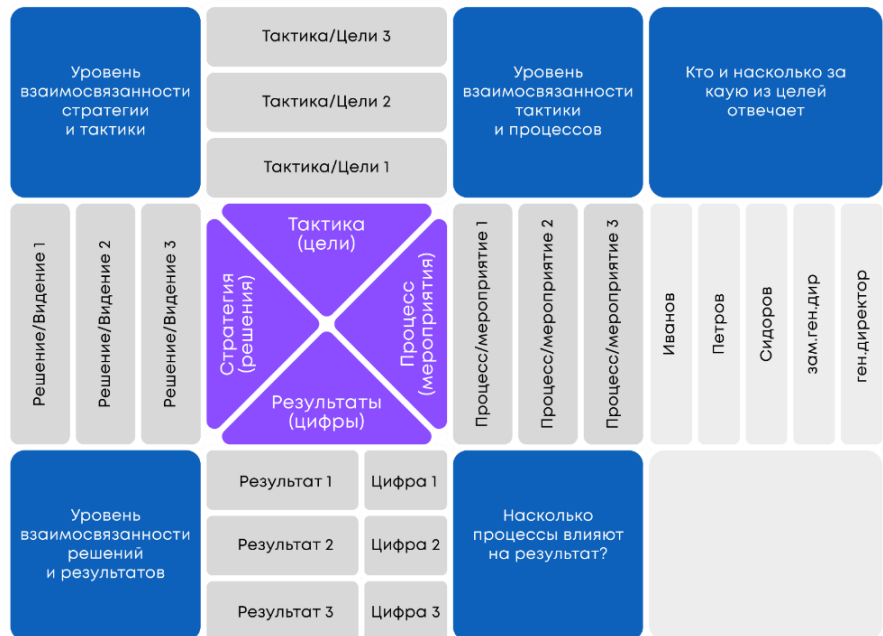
Уровень взаимосвязанности стратегии и тактики

Тактика/Цели 3

Тактика/Цели 2

Тактика/Цели 1

Уровень взаимосвязанности тактики и процессов

Кто и насколько за кауую из целей отвечает

Решение/Видение 1

Решение/Видение 2

Решение/Видение 3

Тактика (цели)

Стратегия (решения)

Процесс (мероприятия)

Результаты (цифры)

Процесс/мероприятие 1

Процесс/мероприятие 2

Процесс/мероприятие 3

Иванов

Петров

Сидоров

зам.ген.дир

ген.директор

Уровень взаимосвязанности решений и результатов

Результат 1

Цифра 1

Результат 2

Цифра 2

Результат 3

Цифра 3

Насколько процессы влияют на результат?